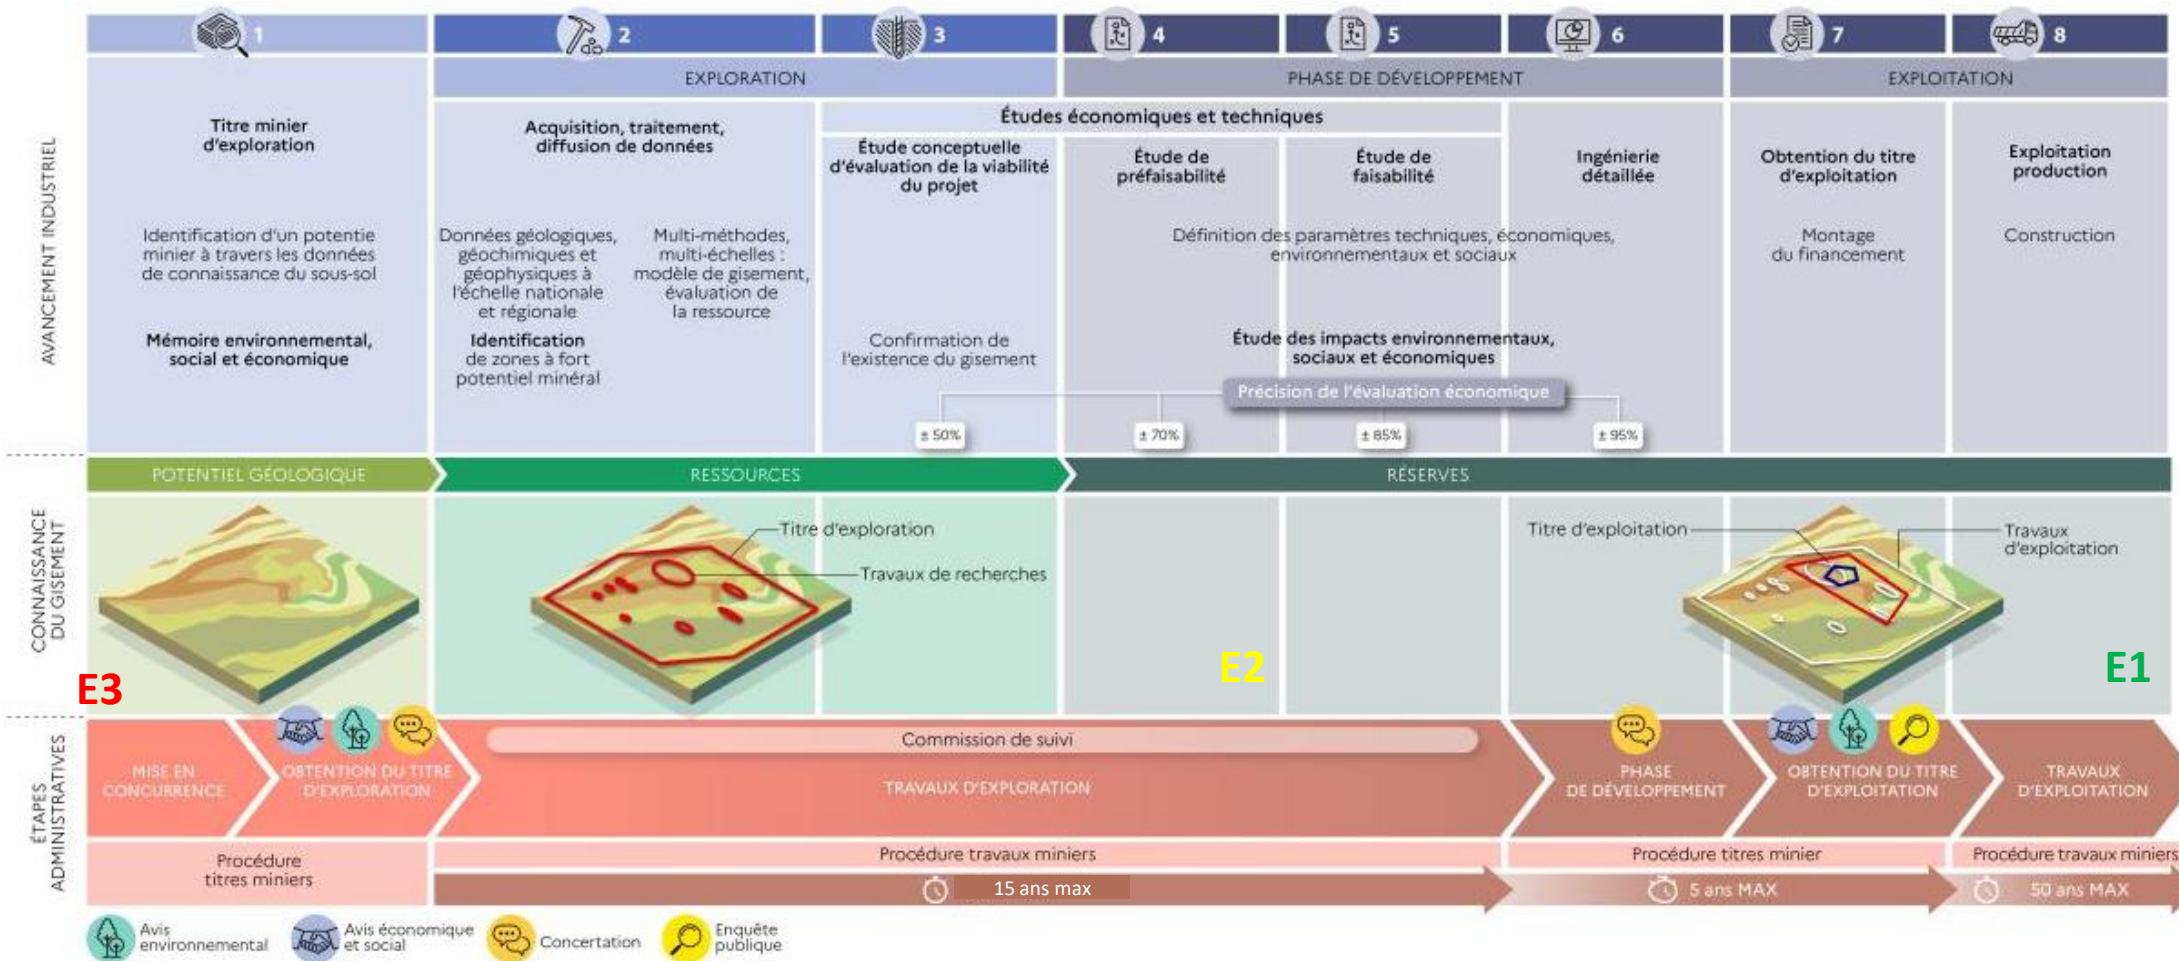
1 2 3 4 5 6 7 8

EXPLORATION | PHASE DE DÉVELOPPEMENT | EXPLOITATION

AVANCEMENT INDUSTRIEL

Titre minier d'exploration

Identification d'un potentie minier à travers les données de connaissance du sous-sol

Mémoire environnemental, social et économique

Acquisition, traitement, diffusion de données

Données géologiques, géochimiques et géophysiques à l'échelle nationale et régionale

Multi-méthodes, multi-échelles : modèle de gisement, évaluation de la ressource

Identification de zones à fort potentiel minéral

Études économiques et techniques

Étude conceptuelle d'évaluation de la viabilité du projet

Confirmation de l'existence du gisement

Étude de préfaisabilité

Étude de faisabilité

Ingénierie détaillée

Définition des paramètres techniques, économiques, environnementaux et sociaux

Étude des impacts environnementaux, sociaux et économiques

Précision de l'évaluation économique

± 50% ± 70% ± 85% ± 95%

Obtention du titre d'exploitation

Montage du financement

Exploitation production

Construction

CONNAISSANCE DU GISEMENT

POTENTIEL GÉOLOGIQUE | RESSOURCES | RÉSERVES

Titre d'exploration

Travaux de recherches

Titre d'exploitation

Travaux d'exploitation

E3 E2 E1

ÉTAPES ADMINISTRATIVES

MISE EN CONCURRENCE

OBTENTION DU TITRE D'EXPLORATION

Commission de suivi

TRAVAUX D'EXPLORATION

PHASE DE DÉVELOPPEMENT

OBTENTION DU TITRE D'EXPLOITATION

TRAVAUX D'EXPLOITATION

Procédure titres miniers

Procédure travaux miniers

Procédure titres minier

Procédure travaux miniers

15 ans max

5 ans MAX

50 ans MAX

Avis environnemental

Avis économique et social

Concertation

Enquête publique